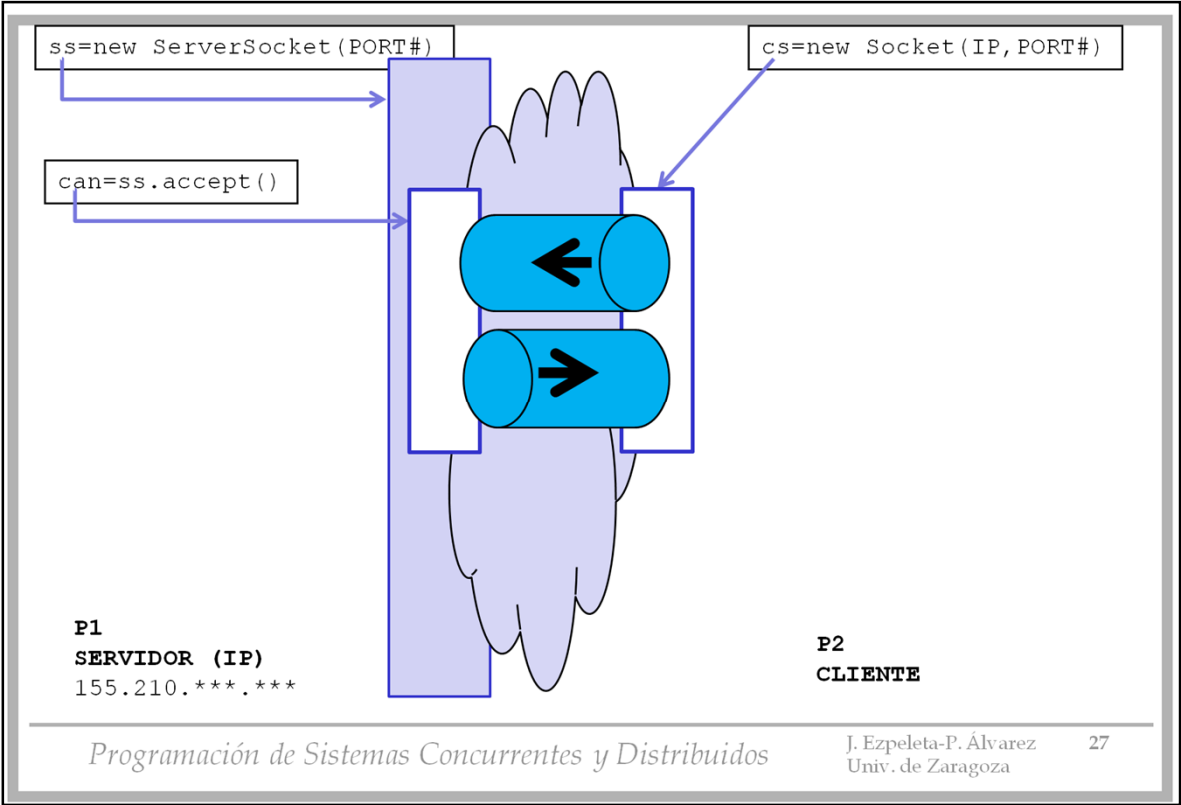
ss=new ServerSocket(PORT#)

cs=new Socket(IP,PORT#)

can=ss.accept()

P1
SERVIDOR (IP)
155.210.\*\*\*.\*\*\*

P2
CLIENTE

Programación de Sistemas Concurrentes y Distribuidos

J. Ezpeleta-P. Álvarez
Univ. de Zaragoza

27